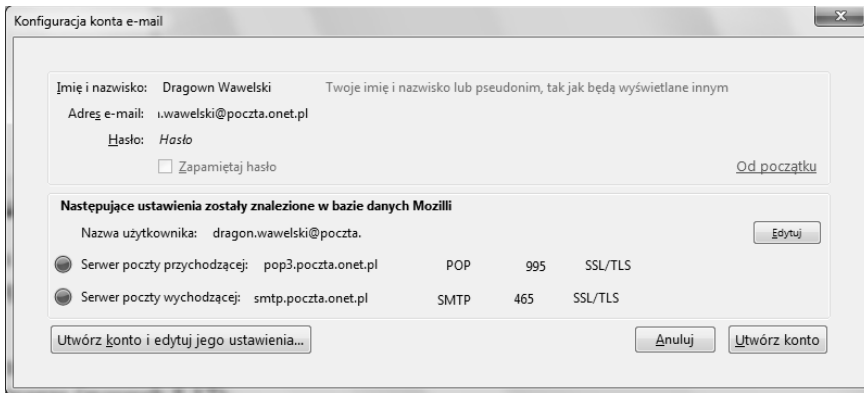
Konfiguracja konta e-mail

Imię i nazwisko: Dragown Wawelski
Twoje imię i nazwisko lub pseudonim, tak jak będą wyświetlane innym

Adres e-mail: ı.wawelski@poczta.onet.pl

Hasło: Hasło

Zapamiętaj hasło

Od początku

Następujące ustawienia zostały znalezione w bazie danych Mozilli

Nazwa użytkownika: dragon.wawelski@poczta.

Edytuj

Serwer poczty przychodzącej: pop3.poczta.onet.pl POP 995 SSL/TLS

Serwer poczty wychodzącej: smtp.poczta.onet.pl SMTP 465 SSL/TLS

Utwórz konto i edytuj jego ustawienia...

Anuluj

Utwórz konto